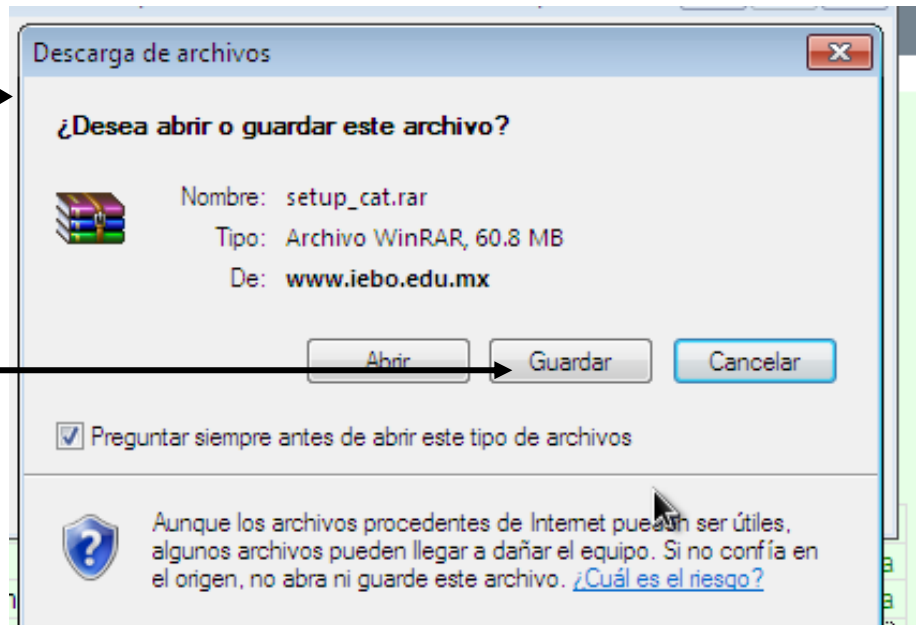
Descarga de archivos

¿Desea abrir o guardar este archivo?

Nombre: setup_cat.rar
Tipo: Archivo WinRAR, 60.8 MB
De: www.iebo.edu.mx

Abrir
Guardar
Cancelar

Preguntar siempre antes de abrir este tipo de archivos

Aunque los archivos procedentes de Internet pue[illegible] ser útiles, algunos archivos pueden llegar a dañar el equipo. Si no confía en el origen, no abra ni guarde este archivo. ¿Cuál es el riesgo?